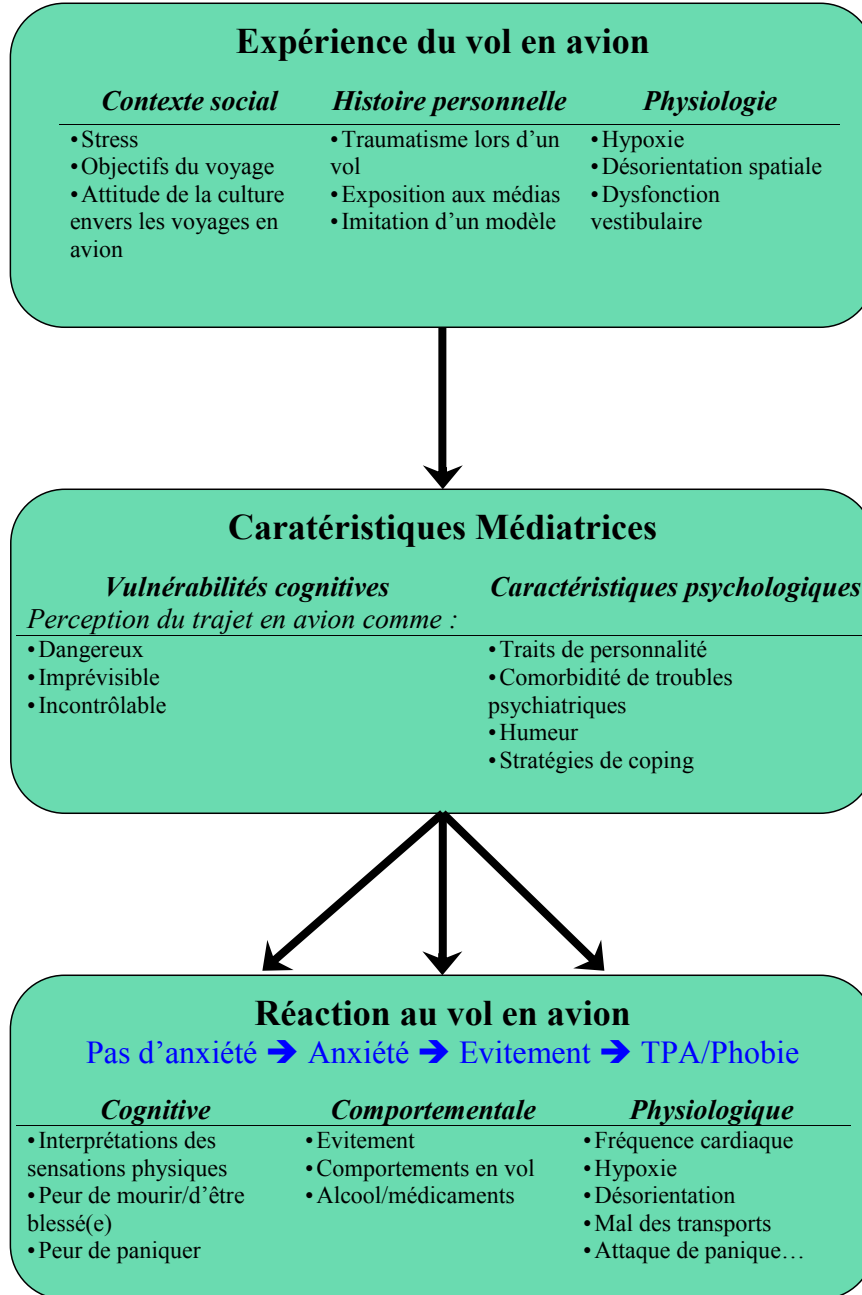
Expérience du vol en avion

Contexte social
•Stress
•Objectifs du voyage
•Attitude de la culture envers les voyages en avion

Histoire personnelle
•Traumatisme lors d'un vol
•Exposition aux médias
•Imitation d'un modèle

Physiologie
•Hypoxie
•Désorientation spatiale
•Dysfonction vestibulaire

Caratéristiques Médiatrices

Vulnérabilités cognitives
Perception du trajet en avion comme :
•Dangereux
•Imprévisible
•Incontrôlable

Caractéristiques psychologiques
•Traits de personnalité
•Comorbidité de troubles psychiatriques
•Humeur
•Stratégies de coping

Réaction au vol en avion
Pas d'anxiété ➔ Anxiété ➔ Evitement ➔ TPA/Phobie

Cognitive
•Interprétations des sensations physiques
•Peur de mourir/d'être blessé(e)
•Peur de paniquer

Comportementale
•Evitement
•Comportements en vol
•Alcool/médicaments

Physiologique
•Fréquence cardiaque
•Hypoxie
•Désorientation
•Mal des transports
•Attaque de panique…